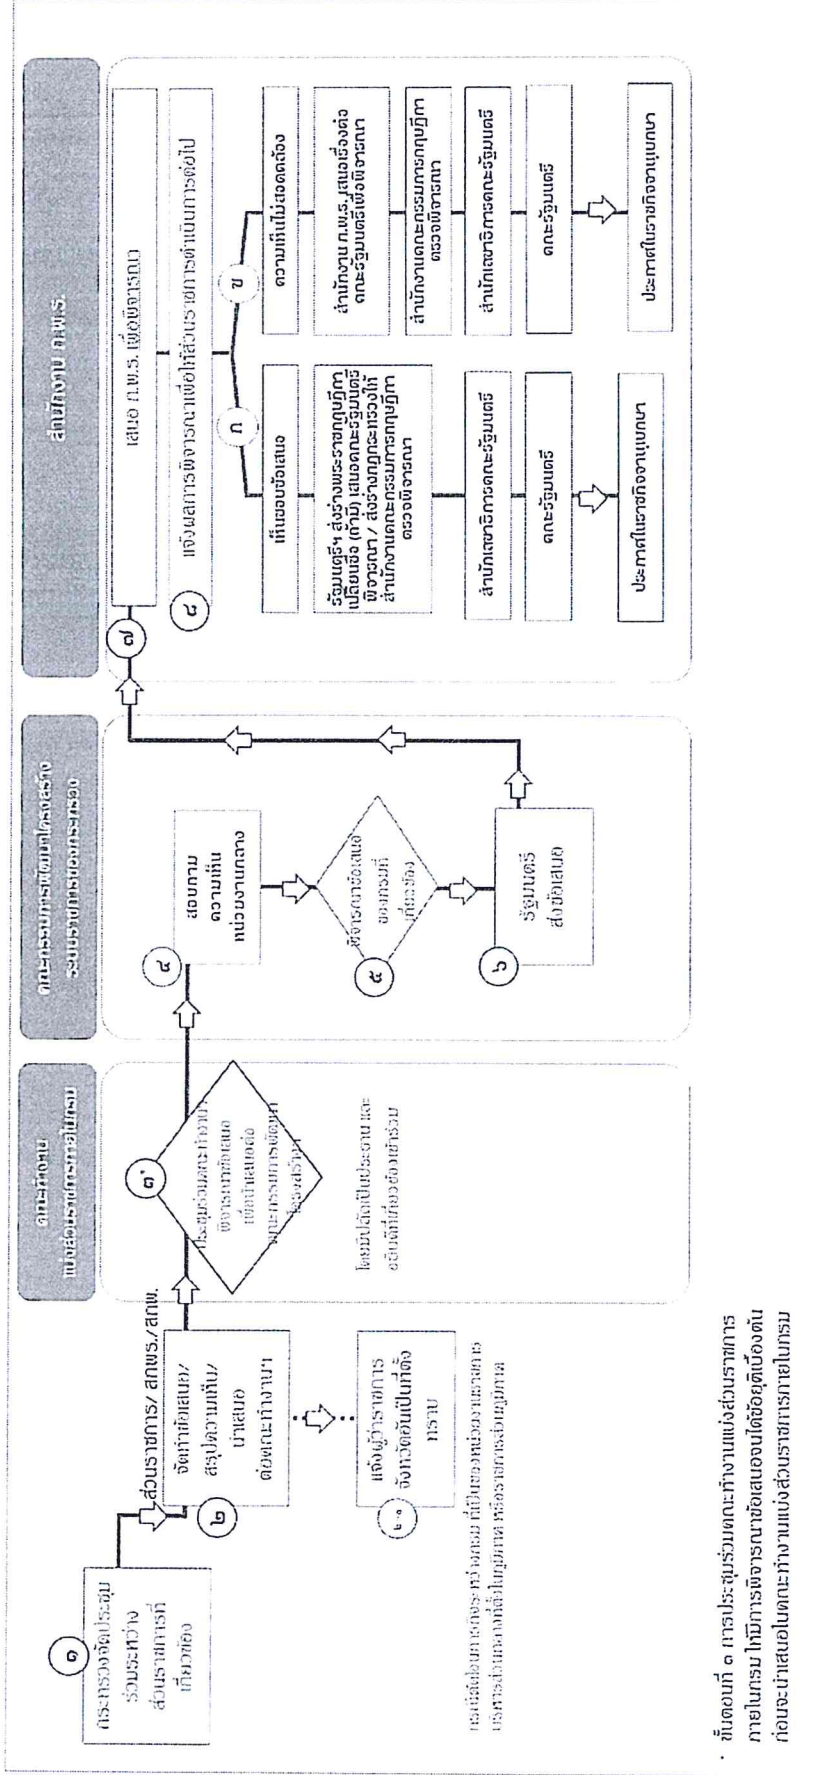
คณะทำงานแบ่งส่วนราชการภายในกรม

คณะกรรมการพัฒนาโครงสร้างระบบราชการและกำลังคน

สำนักงาน ก.พ.ร.

๑ กระทรวงจัดประชุมร่วมระหว่างส่วนราชการที่เกี่ยวข้อง

ส่วนราชการ/ สกพร./สกพ.

๒ จัดทำข้อเสนอ/ สรุปความเห็น/ นำเสนอต่อคณะทำงานฯ

๒.๑ แจ้งผู้ว่าราชการจังหวัดเป็นที่ทราบ

กรณีจัดตั้งหน่วยงานระหว่างจังหวัด ที่เป็นของหน่วยงานส่วนกลาง หรือการส่วนภูมิภาค หรือราชการส่วนภูมิภาค

๓ ประชุมร่วมคณะทำงานฯ พิจารณาข้อเสนอเพื่อนำเสนอต่อคณะกรรมการพัฒนาโครงสร้าง

โดยเน้นถึงประโยชน์ที่ประชาชนจะได้รับ และอธิบดีที่เกี่ยวข้องเข้าร่วม

๔ สอบถามความเห็นหน่วยงานกลาง

๕ พิจารณาข้อเสนอของกรมที่เกี่ยวข้อง

๖ รัฐมนตรีส่งข้อเสนอ

๗ เสนอ ก.พ.ร. เพื่อพิจารณา

๘ แจ้งผลการพิจารณาเพื่อให้ส่วนราชการดำเนินการต่อไป

ก เห็นชอบข้อเสนอ

รัฐมนตรีฯ ส่งร่างพระราชกฤษฎีกาเปลี่ยนชื่อ (ถ้ามี) เสนอคณะรัฐมนตรีพิจารณา / ส่งร่างกฎกระทรวงให้สำนักงานคณะกรรมการกฤษฎีกาตรวจพิจารณา

สำนักเลขาธิการคณะรัฐมนตรี

คณะรัฐมนตรี

ประกาศในราชกิจจานุเบกษา

ข ความเห็นไม่สอดคล้อง

สำนักงาน ก.พ.ร. เสนอเรื่องต่อคณะรัฐมนตรีเพื่อพิจารณา

สำนักงานคณะกรรมการกฤษฎีกาตรวจพิจารณา

สำนักเลขาธิการคณะรัฐมนตรี

คณะรัฐมนตรี

ประกาศในราชกิจจานุเบกษา

• ขั้นตอนที่ ๓ การประชุมร่วมคณะทำงานแบ่งส่วนราชการภายในกรม ให้มีการพิจารณาข้อเสนอนโดยข้อยุติเบื้องต้นก่อนจะนำเสนอในคณะทำงานแบ่งส่วนราชการภายในกรม